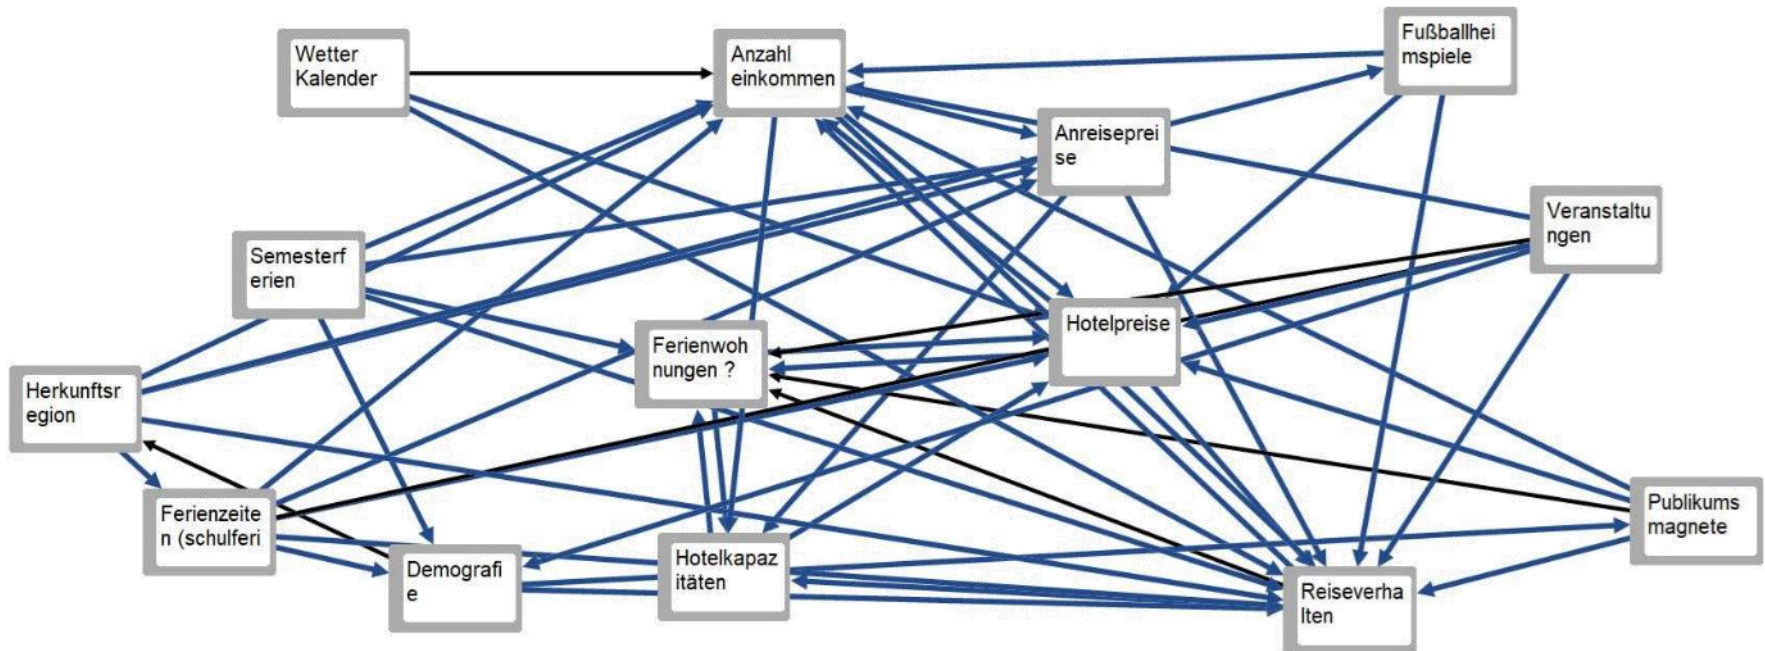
Wetter Kalender

Anzahl einkommen

Fußballhei mspiele

Anreisepreise

Veranstaltungen

Semesterferien

Ferienwohnungen ?

Hotelpreise

Herkunftsregion

Ferienzeiten (schulferi

Demografie

Hotelkapazitäten

Reiseverhalten

Publikums magnete